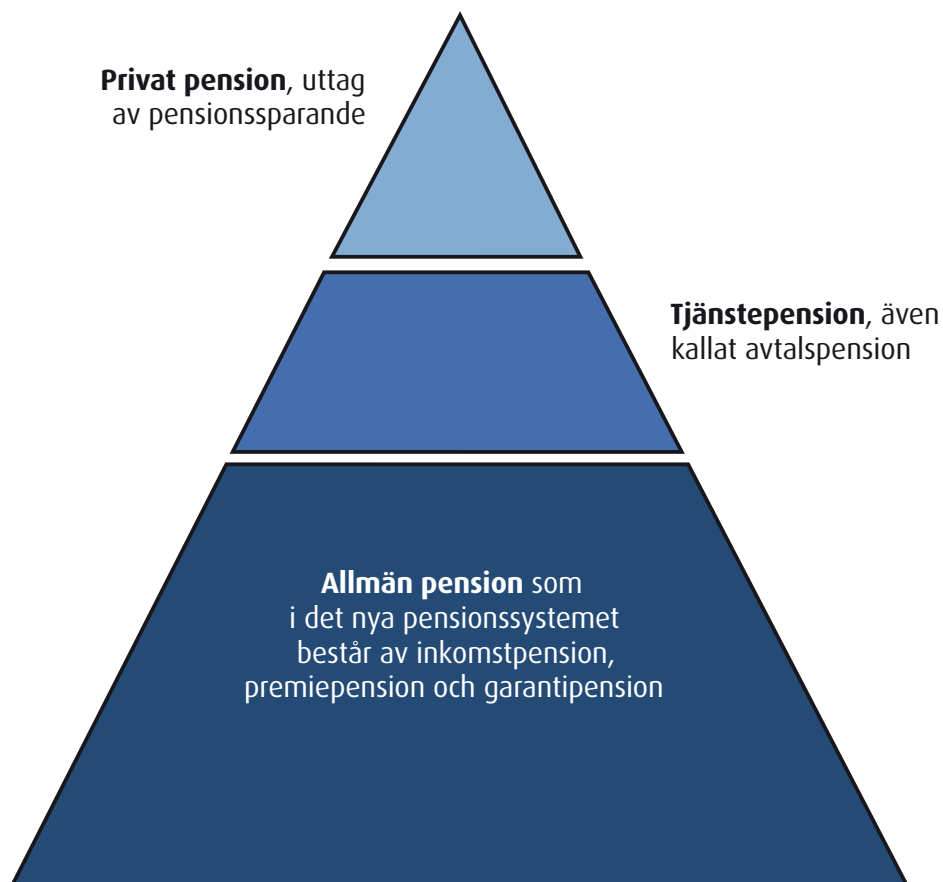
**Privat pension**, uttag av pensionssparande

**Tjänstepension**, även kallat avtalspension

**Allmän pension** som i det nya pensionssystemet består av inkomstpension, premiepension och garantipension